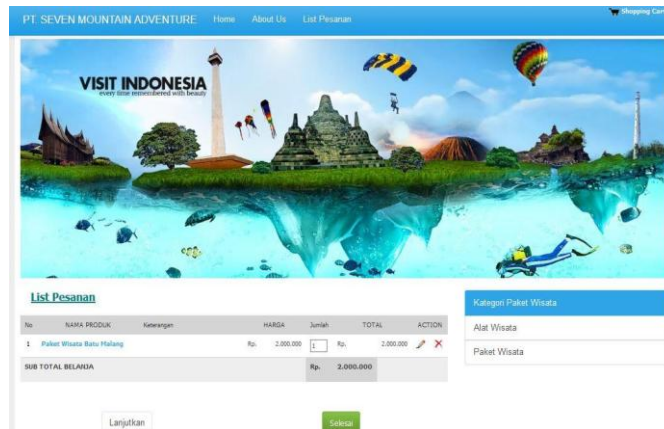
PT. SEVEN MOUNTAIN ADVENTURE Home About Us List Pesanan

Shopping Car

VISIT INDONESIA
every time remembered with beauty

List Pesanan

| No | NAMA PRODUK | Keterangan | HARGA | Jumlah | TOTAL | ACTION |
|---|---|---|---|---|---|---|
| 1 | Paket Wisata Batu Malang | | Rp. 2.000.000 | 1 | Rp. 2.000.000 | |
| SUB TOTAL BELANJA | | | | Rp. 2.000.000 | | |

Kategori Paket Wisata
Alat Wisata
Paket Wisata

Lanjutkan
Selesai